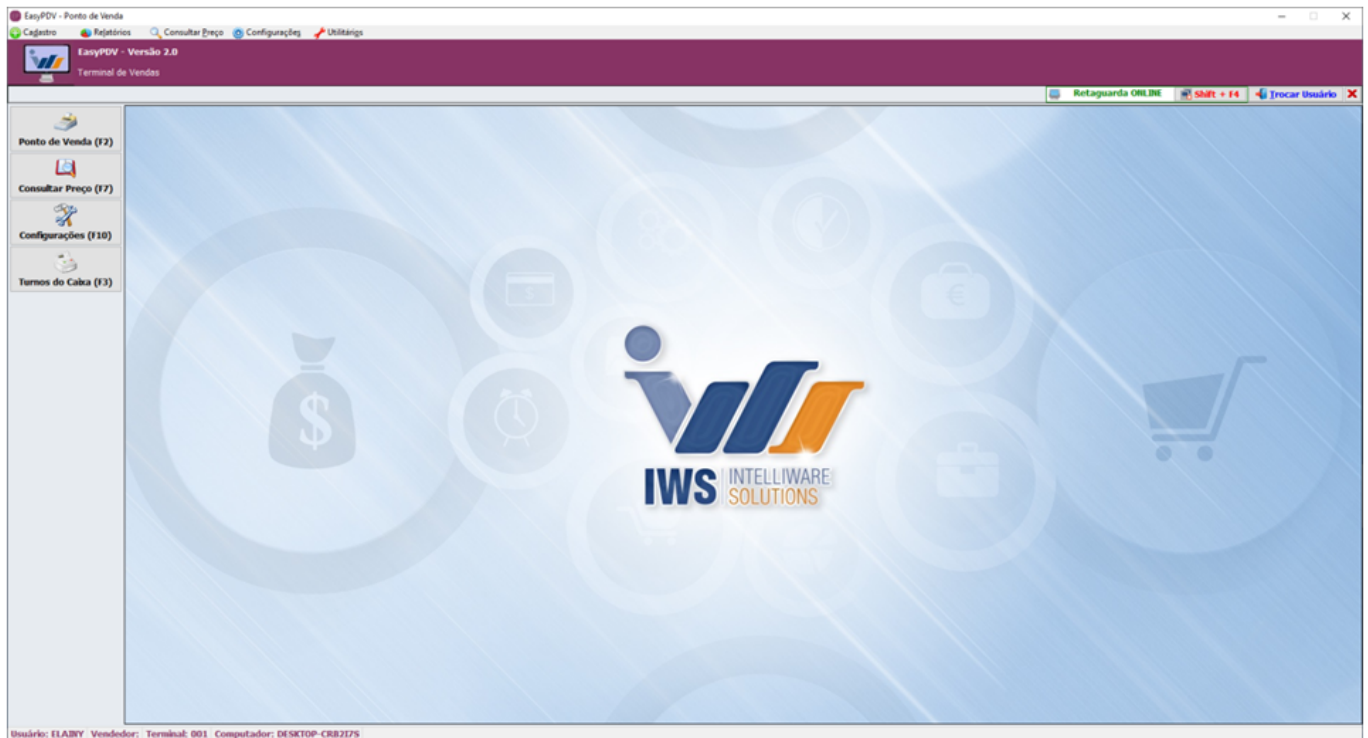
EasyPDV - Ponto de Venda

Cadastro   Relatórios   Consultar Preço   Configurações   Utilitários

EasyPDV - Versão 2.0
Terminal de Vendas

Retaguarda ONLINE   Shift + F4   Trocar Usuário

Ponto de Venda (F2)
Consultar Preço (F7)
Configurações (F10)
Turnos do Caixa (F3)

IWS INTELLIWARE SOLUTIONS

Usuário: ELAINY   Vendedor:   Terminal: 001   Computador: DESKTOP-CRB2I7S